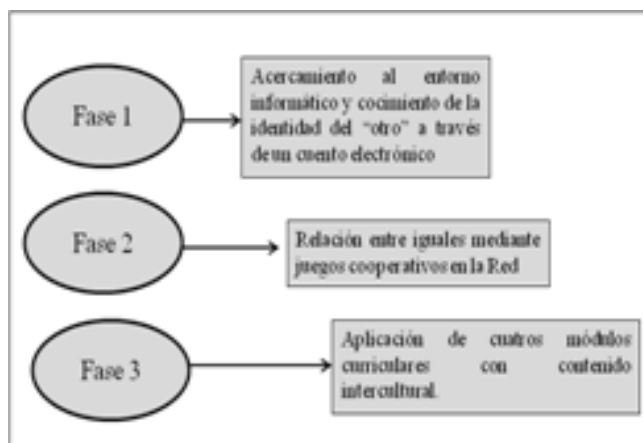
Fase 1

Acercamiento al entorno informático y cocimiento de la identidad del "otro" a través de un cuento electrónico

Fase 2

Relación entre iguales mediante juegos cooperativos en la Red

Fase 3

Aplicación de cuatros módulos curriculares con contenido intercultural.